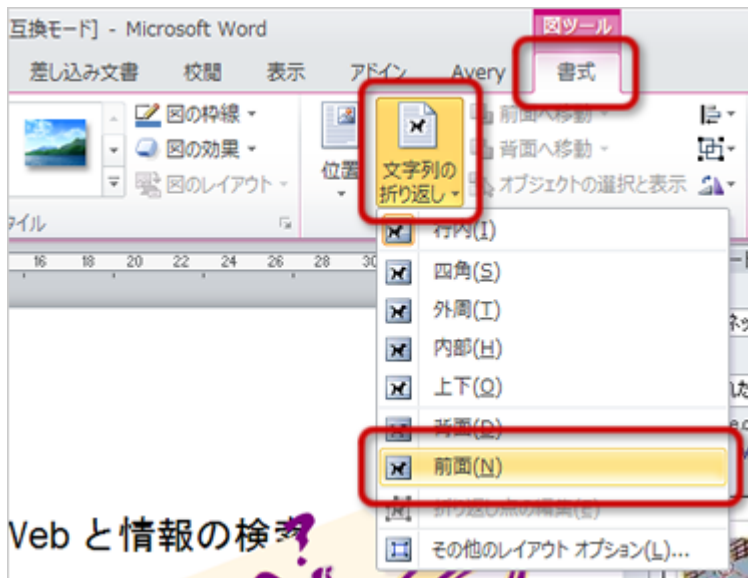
互換モード] - Microsoft Word

図ツール

差し込み文書　校閲　表示　アドイン　Avery　書式

図の枠線
図の効果
図のレイアウト

位置

文字列の折り返し

前面へ移動
背面へ移動
オブジェクトの選択と表示

タイル

16 18 20 22 24 26 28 30

行内(I)
四角(S)
外周(T)
内部(H)
上下(O)
背面(D)
前面(N)
折り返し点の編集(E)
その他のレイアウト オプション(L)...

Veb と情報の検索